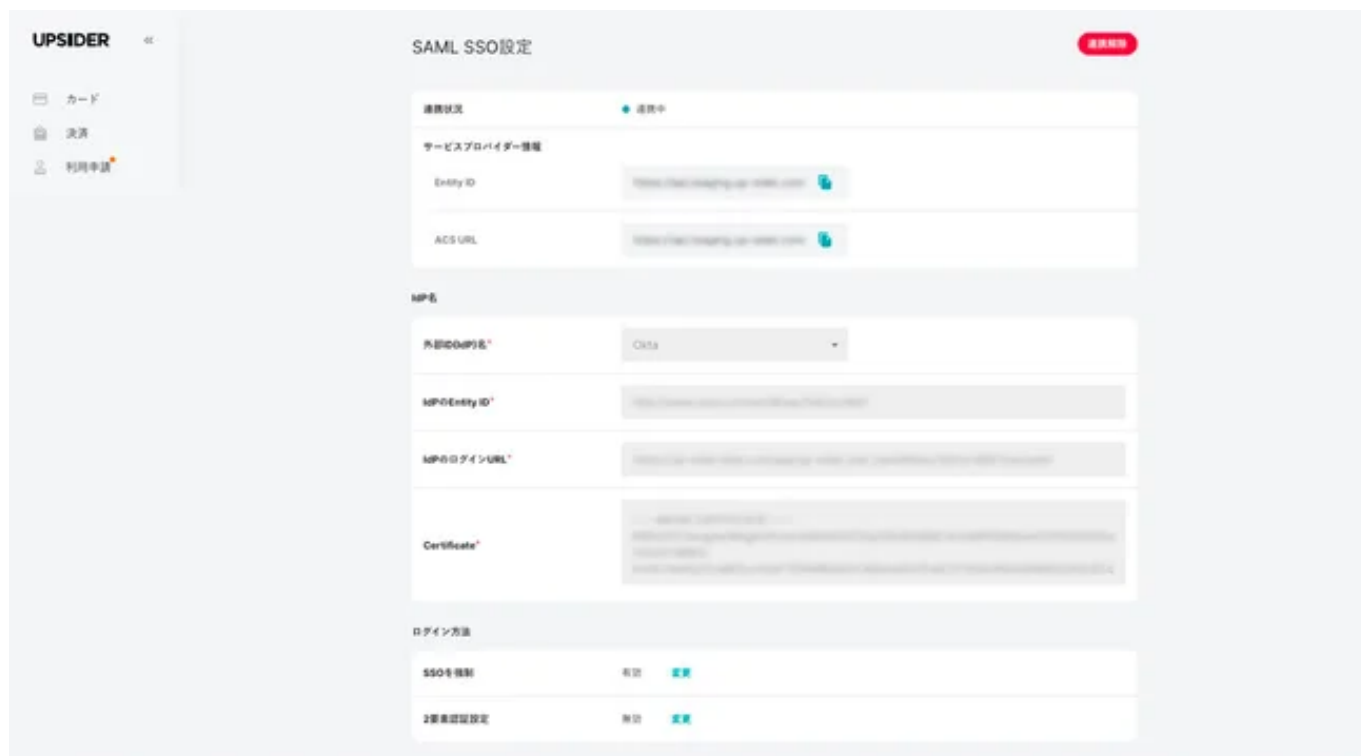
UPSIDER «

カード
決済
利用申請

SAML SSO設定

連携解除

連携状況 連携中

サービスプロバイダー情報

Entity ID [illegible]

ACS URL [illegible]

IdP名

外部ID(IdP)名* Okta

IdPのEntity ID* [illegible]

IdPのログインURL* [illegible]

Certificate* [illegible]

ログイン方法

SSOを強制 有効 変更

2要素認証設定 無効 変更